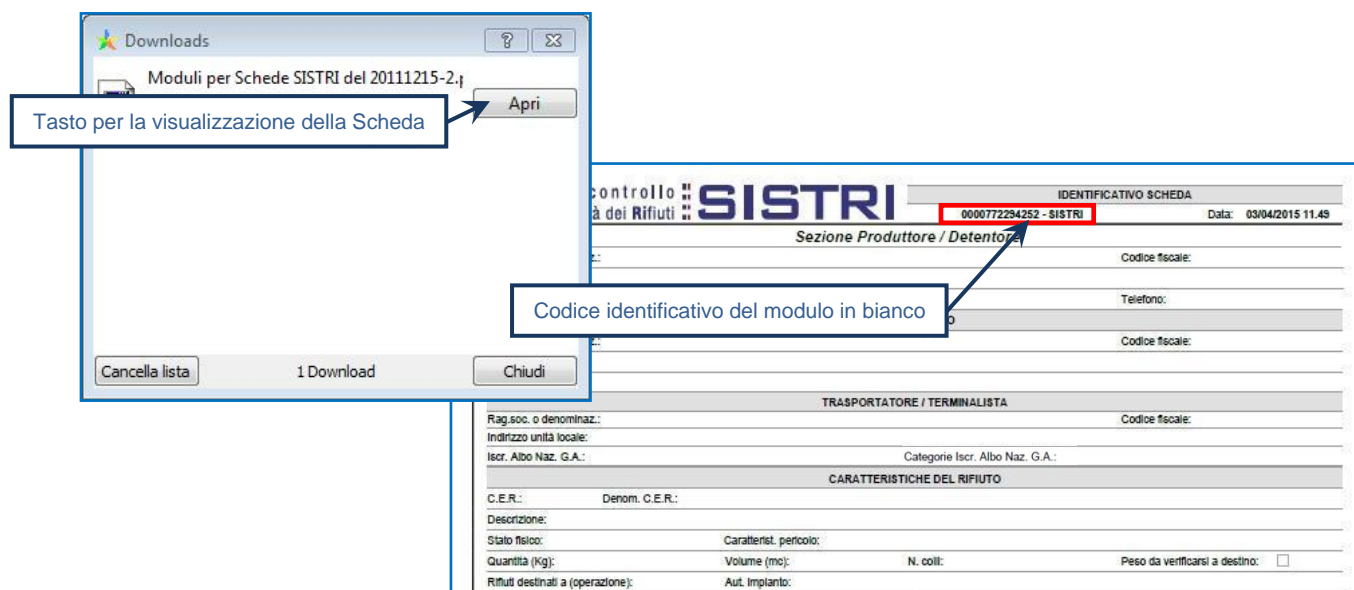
Downloads

?

Moduli per Schede SISTRI del 20111215-2.

Apri

Tasto per la visualizzazione della Scheda

Cancella lista

1 Download

Chiudi

controllo
à dei Rifiuti

SISTRI

IDENTIFICATIVO SCHEDA

0000772294252 - SISTRI

Data: 03/04/2015 11.49

Sezione Produttore / Detentore

z.:

Codice fiscale:

Telefono:

Codice identificativo del modulo in bianco

z.:

Codice fiscale:

TRASPORTATORE / TERMINALISTA

Rag.soc. o denominaz.:

Codice fiscale:

Indirizzo unità locale:

Iscr. Albo Naz. G.A.:

Categorie Iscr. Albo Naz. G.A.:

CARATTERISTICHE DEL RIFIUTO

C.E.R.:

Denom. C.E.R.:

Descrizione:

Stato fisico:

Caratterist. pericolo:

Quantità (Kg):

Volume (mc):

N. colli:

Peso da verificarsi a destino:

Rifiuti destinati a (operazione):

Aut. Impianto: